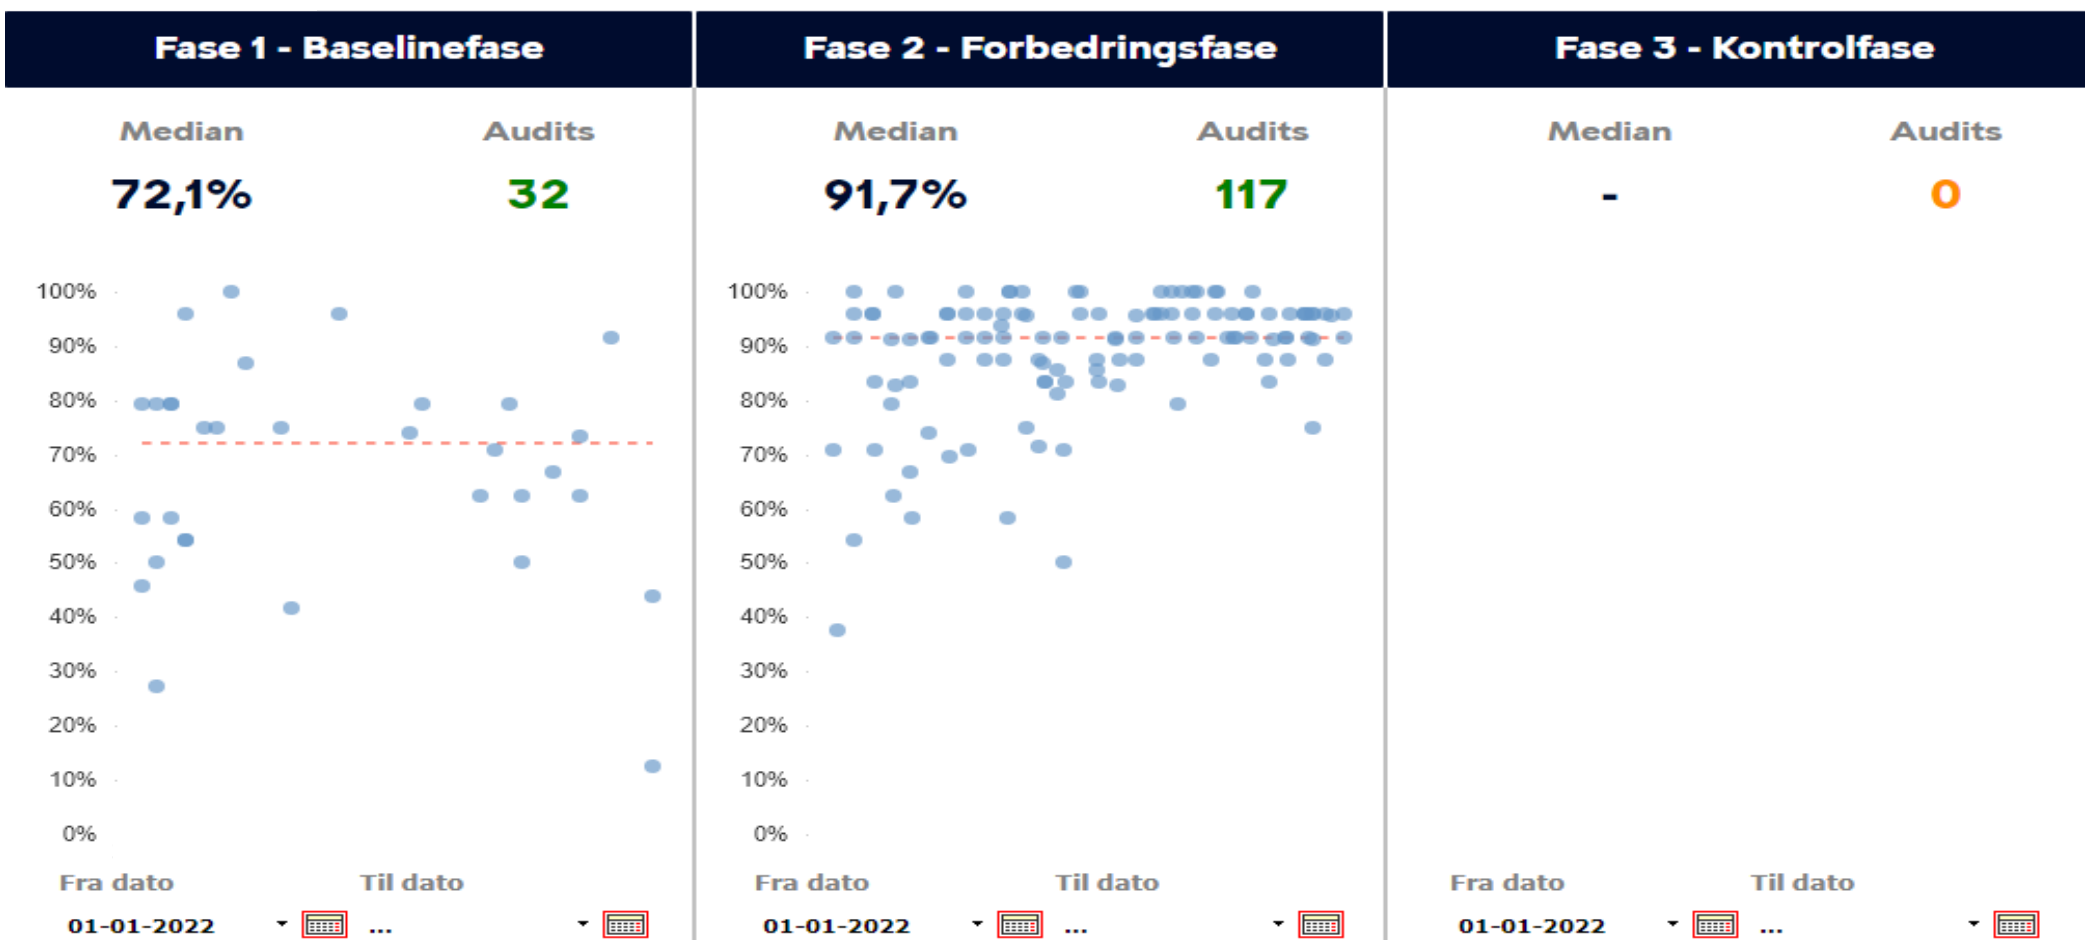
Fase 1 - Baselinefase

Median
72,1%

Audits
32

100%
90%
80%
70%
60%
50%
40%
30%
20%
10%
0%

Fra dato
01-01-2022

Til dato
...

Fase 2 - Forbedringsfase

Median
91,7%

Audits
117

100%
90%
80%
70%
60%
50%
40%
30%
20%
10%
0%

Fra dato
01-01-2022

Til dato
...

Fase 3 - Kontrolfase

Median
-

Audits
0

Fra dato
01-01-2022

Til dato
...